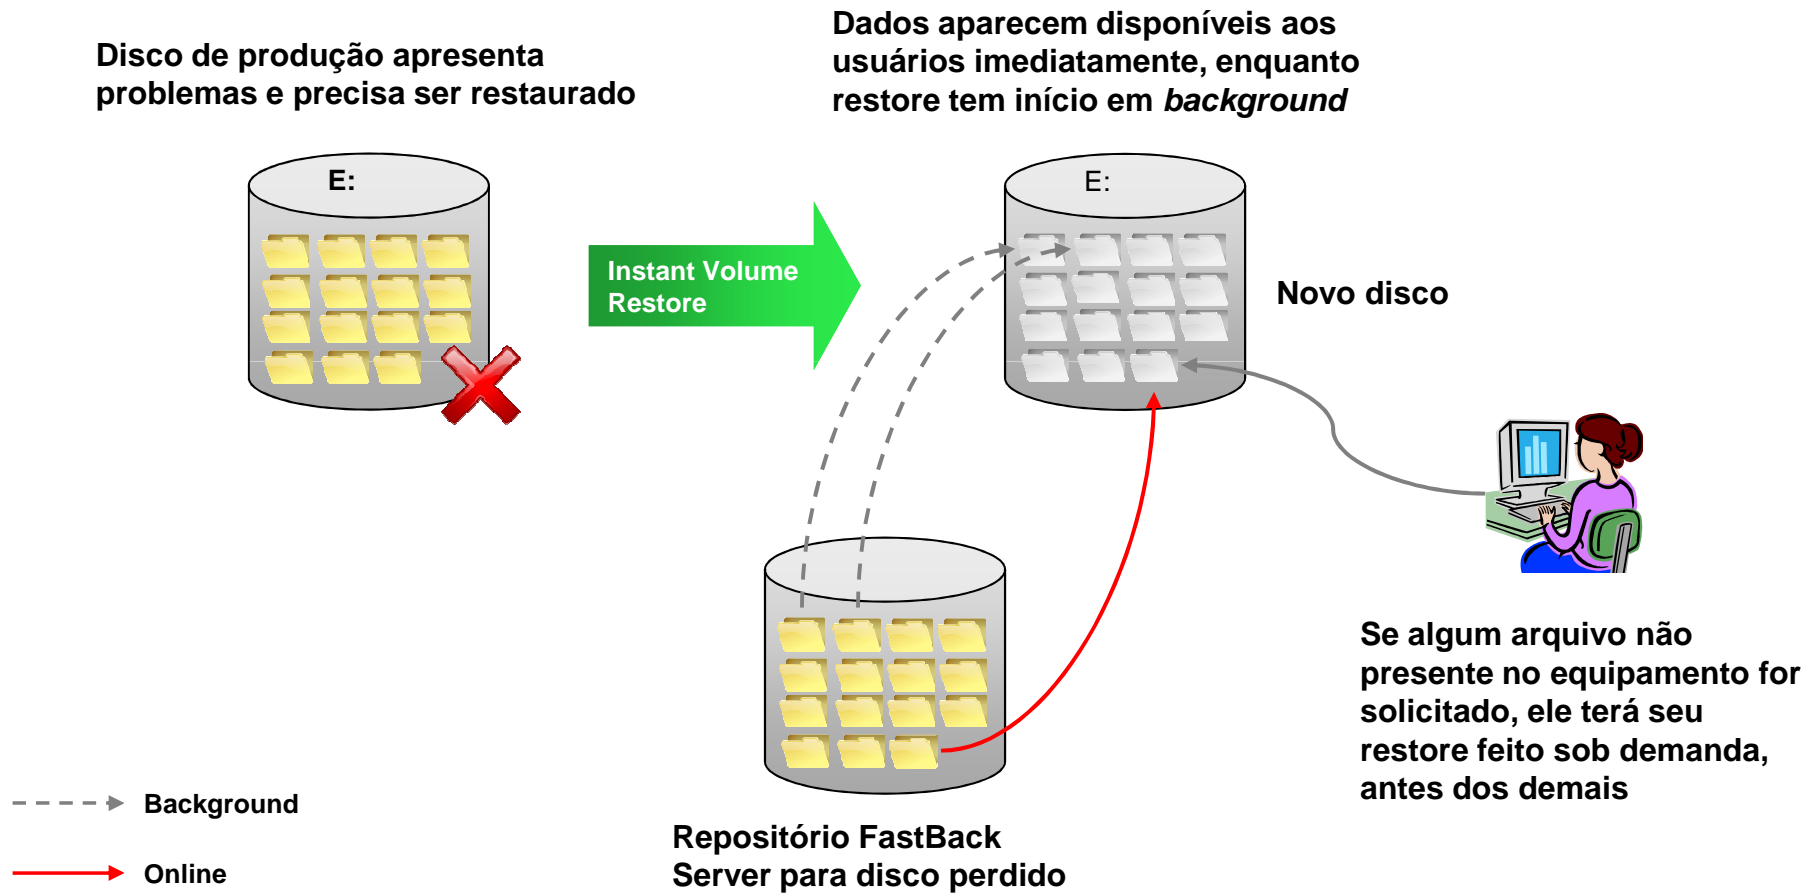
Disco de produção apresenta problemas e precisa ser restaurado

Dados aparecem disponíveis aos usuários imediatamente, enquanto restore tem início em *background*

E:

Instant Volume Restore

E:

Novo disco

Se algum arquivo não presente no equipamento for solicitado, ele terá seu restore feito sob demanda, antes dos demais

Background

Online

Repositório FastBack Server para disco perdido